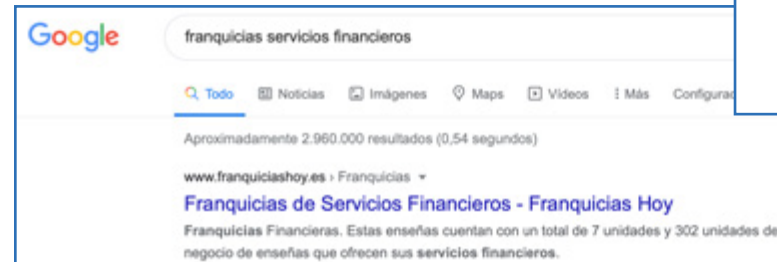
Google

franquicias servicios financieros

Todo Noticias Imágenes Maps Videos Más Configura

Aproximadamente 2.960.000 resultados (0,54 segundos)

www.franquiciashoy.es › Franquicias

Franquicias de Servicios Financieros - Franquicias Hoy

Franquicias Financieras. Estas enseñas cuentan con un total de 7 unidades y 302 unidades de negocio de enseñas que ofrecen sus servicios financieros.